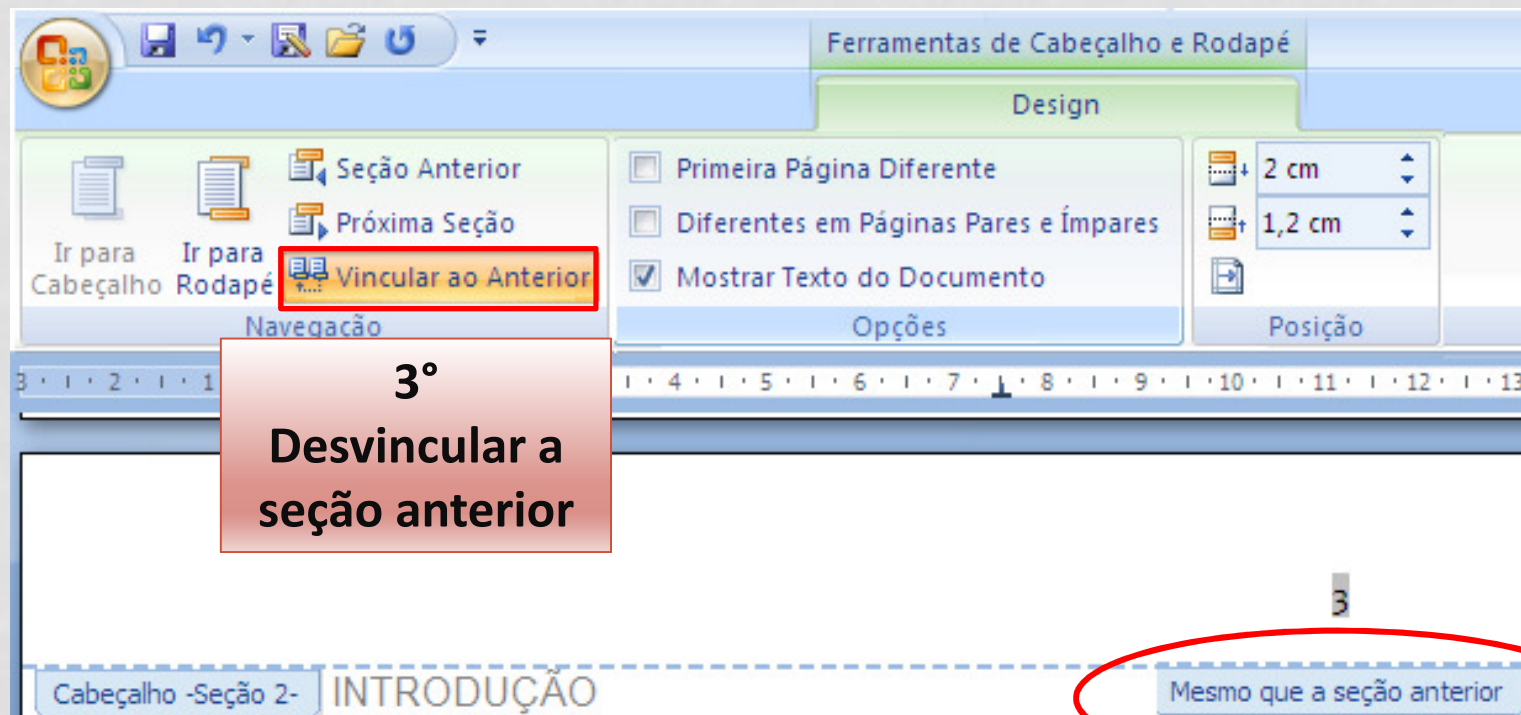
Ferramentas de Cabeçalho e Rodapé

Design

Ir para Cabeçalho

Ir para Rodapé

Seção Anterior

Próxima Seção

Vincular ao Anterior

Navegação

Primeira Página Diferente

Diferentes em Páginas Pares e Ímpares

Mostrar Texto do Documento

Opções

2 cm

1,2 cm

Posição

3 · 2 · 1 · 4 · 5 · 6 · 7 · 8 · 9 · 10 · 11 · 12 · 13

3°
Desvincular a seção anterior

3

Cabeçalho -Seção 2-

INTRODUÇÃO

Mesmo que a seção anterior